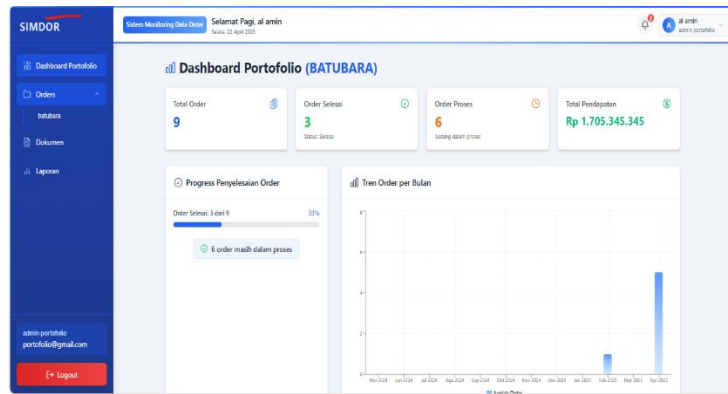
SIMDOR

Sistem Monitoring Data Order

Selamat Pagi, al amin

Selasa, 22 April 2025

2

A al amin
admin portofolio

Dashboard Portofolio

Orders

batubara

Dokumen

Laporan

admin portofolio
portofolio@gmail.com

Logout

Dashboard Portofolio (BATUBARA)

Total Order
9

Order Selesai
3
Status: Selesai

Order Proses
6
Sedang dalam proses

Total Pendapatan
Rp 1.705.345.345

Progress Penyelesaian Order

Order Selesai: 3 dari 9 33%

6 order masih dalam proses

Tren Order per Bulan

6
4
2
0

Mei 2024 Jun 2024 Jul 2024 Agu 2024 Sep 2024 Okt 2024 Nov 2024 Des 2024 Jan 2025 Feb 2025 Mar 2025 Apr 2025

Jumlah Order